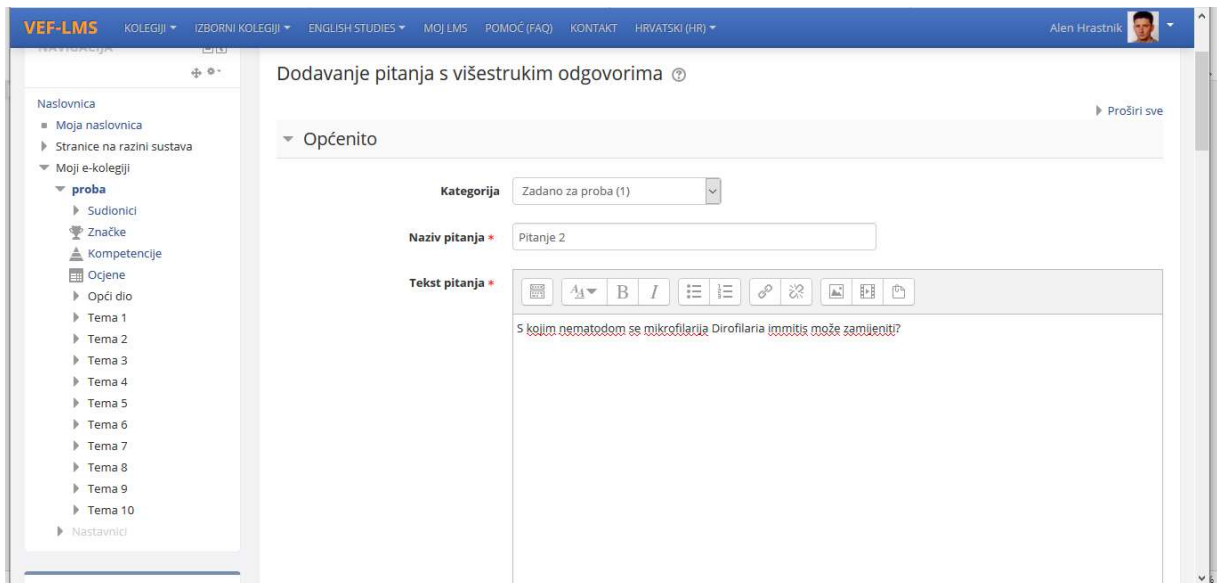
VEF-LMS KOLEGIJI ▾ IZBORNI KOLEGIJI ▾ ENGLISH STUDIES ▾ MOJ LMS POMOĆ (FAQ) KONTAKT HRVATSKI (HR) ▾ Alen Hrastnik

NAVIGACIJA

Naslovnica
Moja naslovnica
Stranice na razini sustava
Moji e-kolegiji
proba
Sudionici
Značke
Kompetencije
Ocjene
Opći dio
Tema 1
Tema 2
Tema 3
Tema 4
Tema 5
Tema 6
Tema 7
Tema 8
Tema 9
Tema 10
Nastavnici

Dodavanje pitanja s višestrukim odgovorima

Proširi sve

Općenito

Kategorija Zadano za proba (1)

Naziv pitanja * Pitanje 2

Tekst pitanja *

S kojim nematodom se mikrofilarija Dirofilaria immitis može zamijeniti?